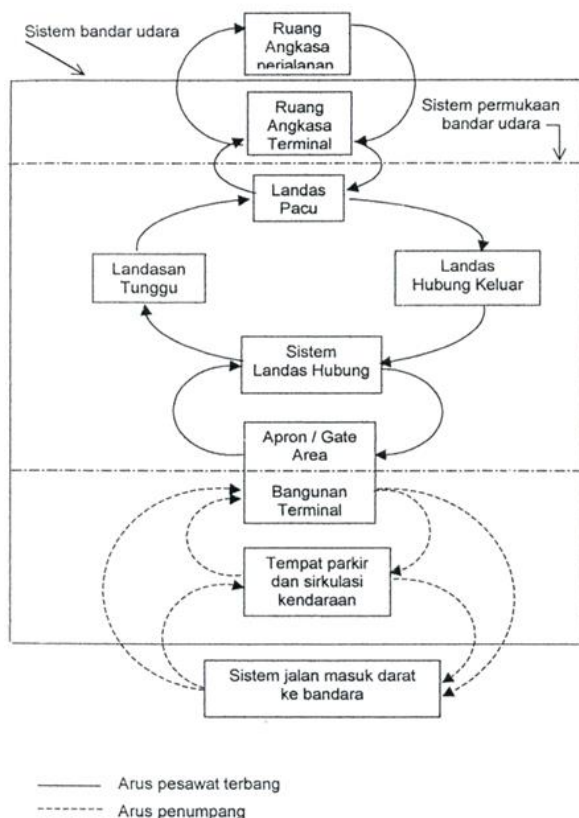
Sistem bandar udara

Ruang Angkasa perjalanan

Sistem permukaan bandar udara

Ruang Angkasa Terminal

Landas Pacu

Landasan Tunggu

Landas Hubung Keluar

Sistem Landas Hubung

Apron / Gate Area

Bangunan Terminal

Tempat parkir dan sirkulasi kendaraan

Sistem jalan masuk darat ke bandara

Arus pesawat terbang

Arus penumpang